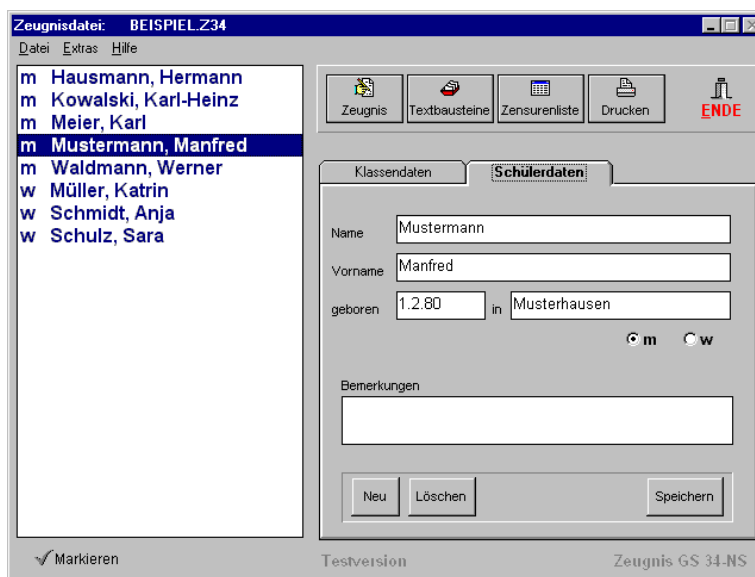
Zeugnisdatei: BEISPIEL.Z34

Datei Extras Hilfe

m Hausmann, Hermann
m Kowalski, Karl-Heinz
m Meier, Karl
m Mustermann, Manfred
m Waldmann, Werner
w Müller, Katrin
w Schmidt, Anja
w Schulz, Sara

Zeugnis
Textbausteine
Zensurenliste
Drucken
ENDE

Klassendaten
Schülerdaten

Name Mustermann
Vorname Manfred
geboren 1.2.80 in Musterhausen
m w

Bemerkungen

Neu
Löschen
Speichern

✓Markieren
Testversion
Zeugnis GS 34-NS